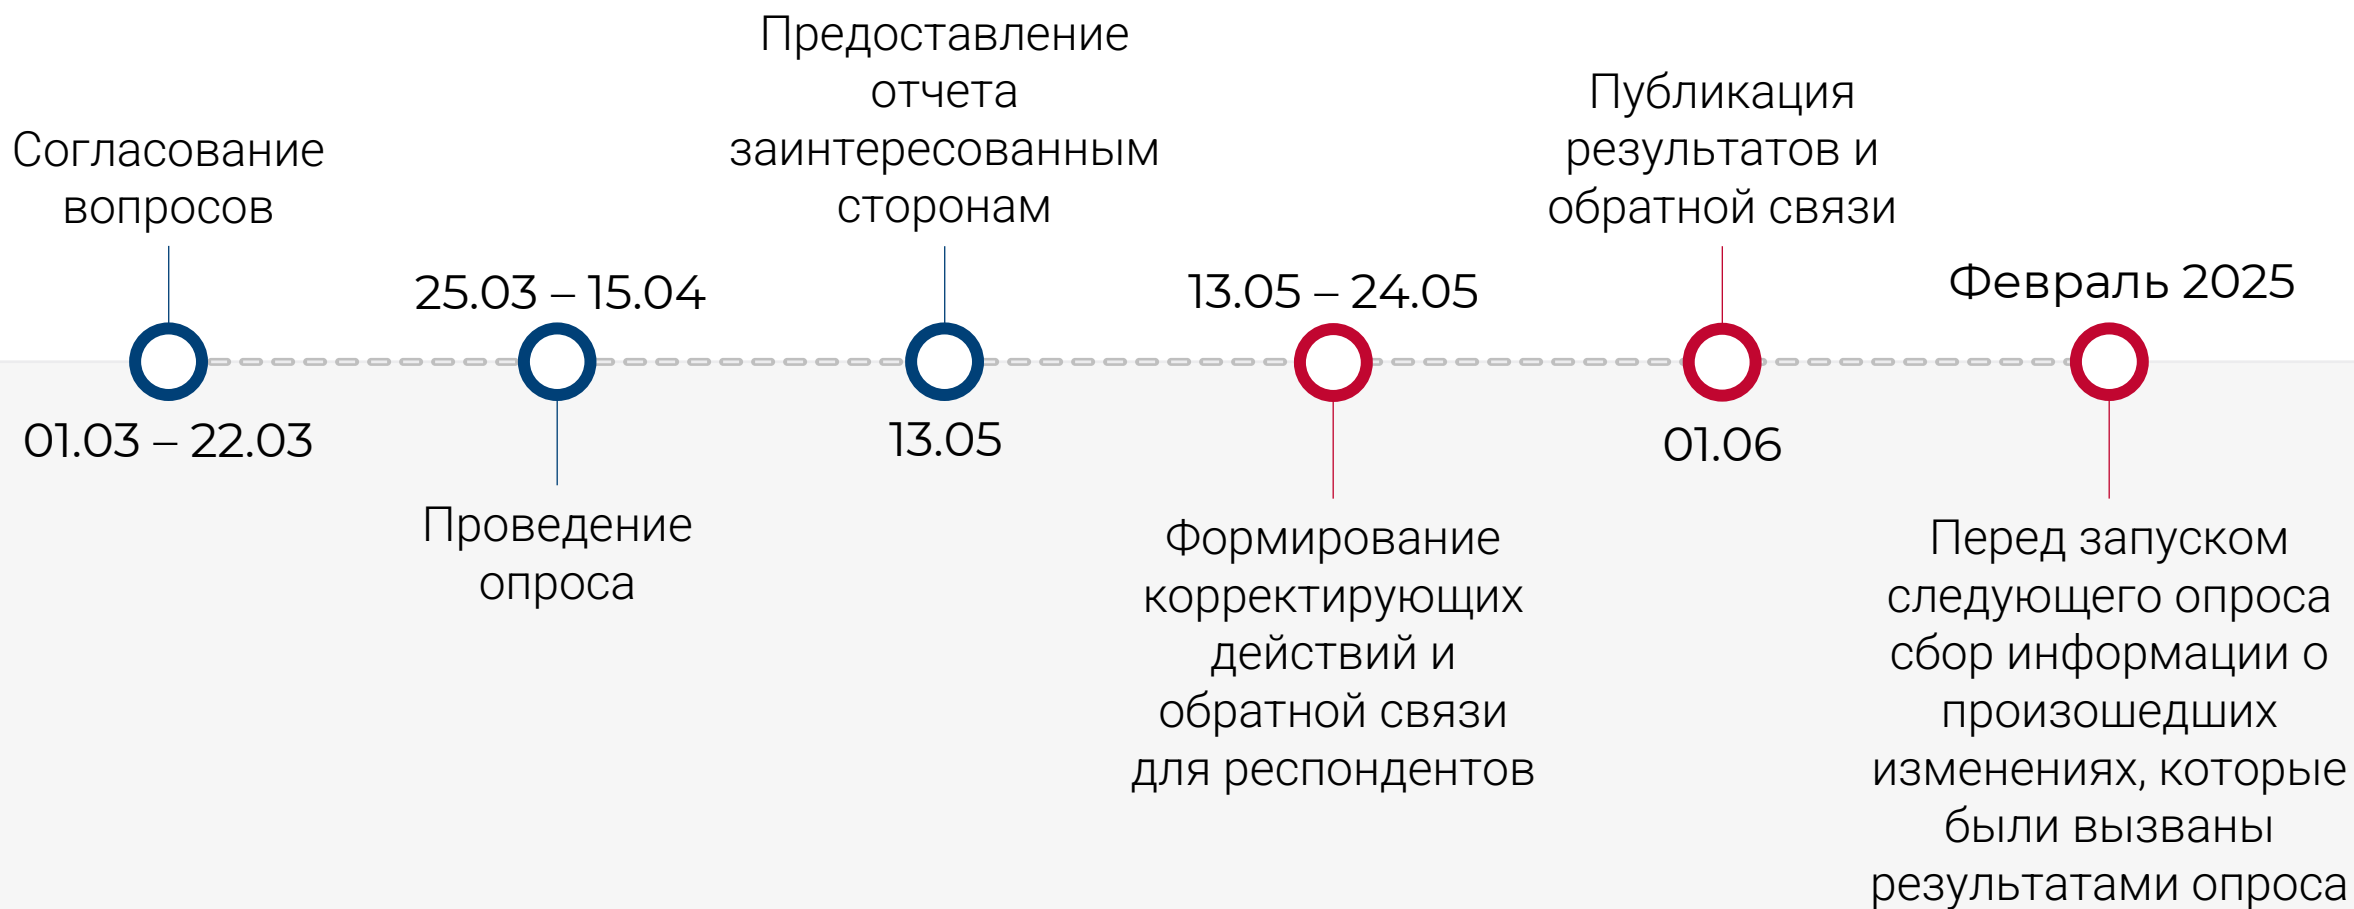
Согласование вопросов

01.03 – 22.03

25.03 – 15.04

Проведение опроса

Предоставление отчета заинтересованным сторонам

13.05

13.05 – 24.05

Формирование корректирующих действий и обратной связи для респондентов

Публикация результатов и обратной связи

01.06

Февраль 2025

Перед запуском следующего опроса сбор информации о произошедших изменениях, которые были вызваны результатами опроса